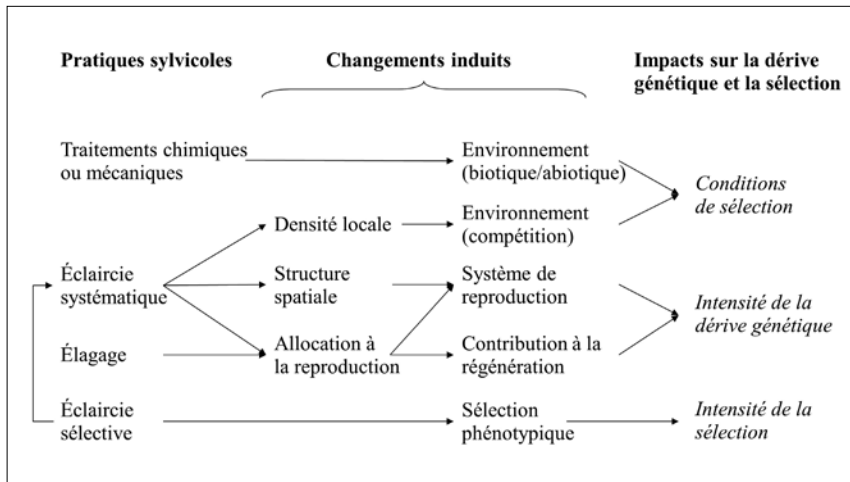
Pratiques sylvicoles

Changements induits

Impacts sur la dérive génétique et la sélection

Traitements chimiques ou mécaniques

Environnement (biotique/abiotique)

Conditions de sélection

Densité locale

Environnement (compétition)

Éclaircie systématique

Structure spatiale

Système de reproduction

Intensité de la dérive génétique

Élagage

Allocation à la reproduction

Contribution à la régénération

Éclaircie sélective

Sélection phénotypique

Intensité de la sélection